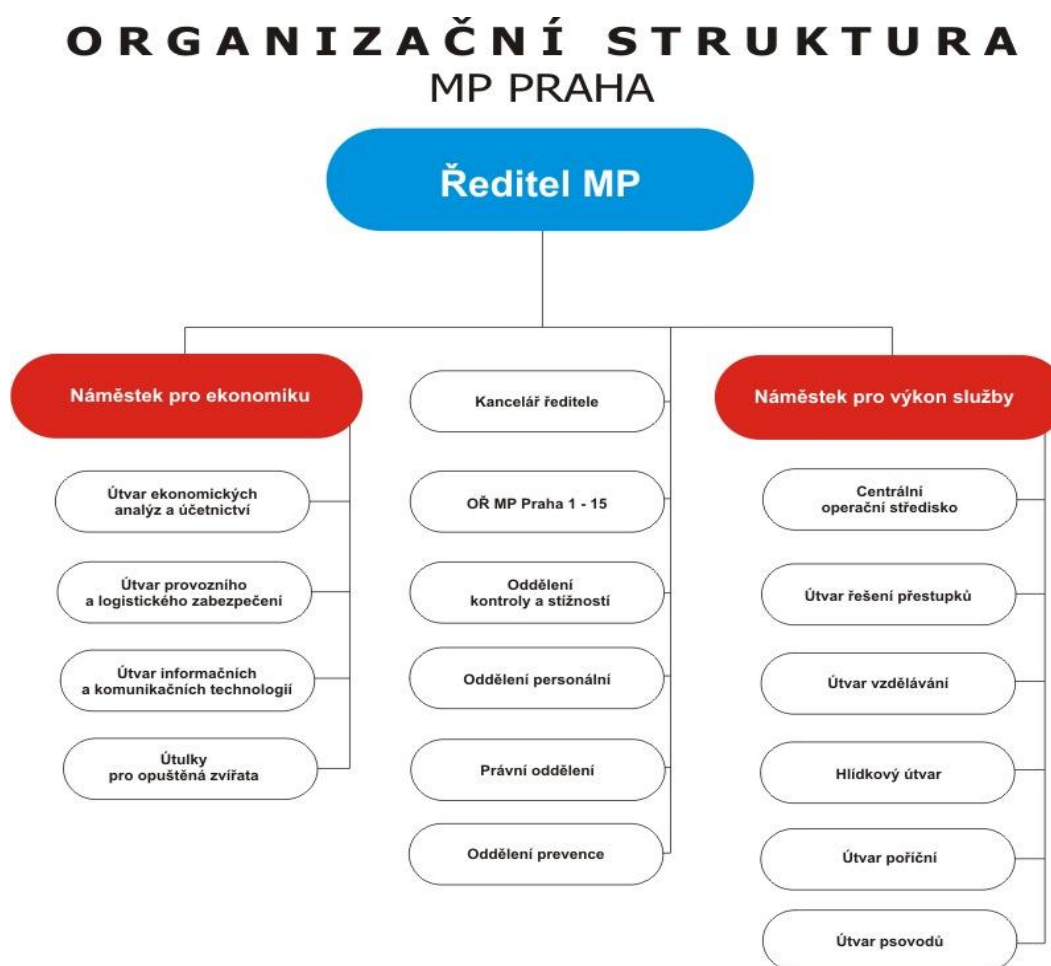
ORGANIZAČNÍ STRUKTURA
MP PRAHA

Ředitel MP

Náměstek pro ekonomiku

Útvar ekonomických analýz a účetnictví

Útvar provozního a logistického zabezpečení

Útvar informačních a komunikačních technologií

Útulky pro opuštěná zvířata

Kancelář ředitele

OŘ MP Praha 1 - 15

Oddělení kontroly a stížností

Oddělení personální

Právní oddělení

Oddělení prevence

Náměstek pro výkon služby

Centrální operační středisko

Útvar řešení přestupků

Útvar vzdělávání

Hlídkový útvar

Útvar poříční

Útvar psovodů